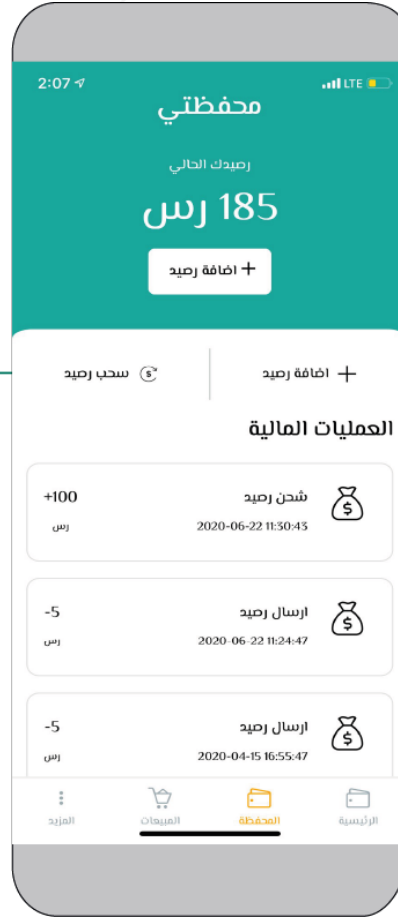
2:07
LTE

محفظتي

رصيدك الحالي

185 رس

+ اضافة رصيد

+ اضافة رصيد

سحب رصيد

العمليات المالية

شحن رصيد
2020-06-22 11:30:43
+100
رس

ارسال رصيد
2020-06-22 11:24:47
-5
رس

ارسال رصيد
2020-04-15 16:55:47
-5
رس

الرئيسية
المحفظة
المبيعات
المزيد